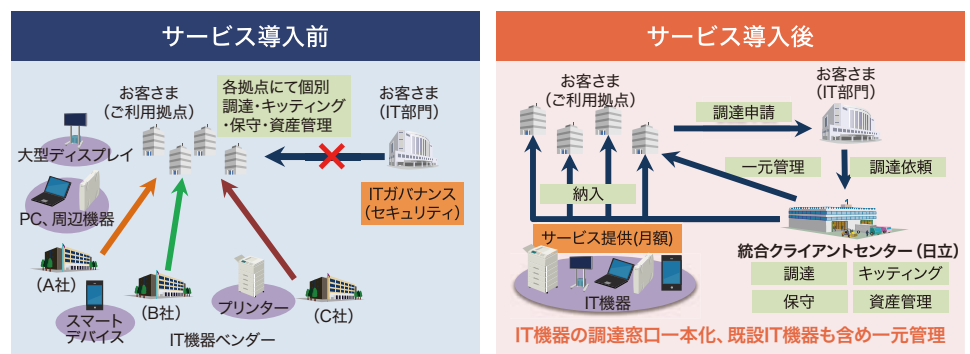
サービス導入前

お客さま
(ご利用拠点)

各拠点にて個別
調達・キッティング
・保守・資産管理

お客さま
(IT部門)

大型ディスプレイ

PC、周辺機器

ITガバナンス
(セキュリティ)

(A社)

(B社)

(C社)

プリンター

スマート
デバイス

IT機器ベンダー

サービス導入後

お客さま
(ご利用拠点)

お客さま
(IT部門)

調達申請

一元管理

調達依頼

納入

サービス提供(月額)

IT機器

統合クライアントセンター(日立)

| 調達 | キッティング |
|---|---|
| 保守 | 資産管理 |

IT機器の調達窓口一本化、既設IT機器も含め一元管理